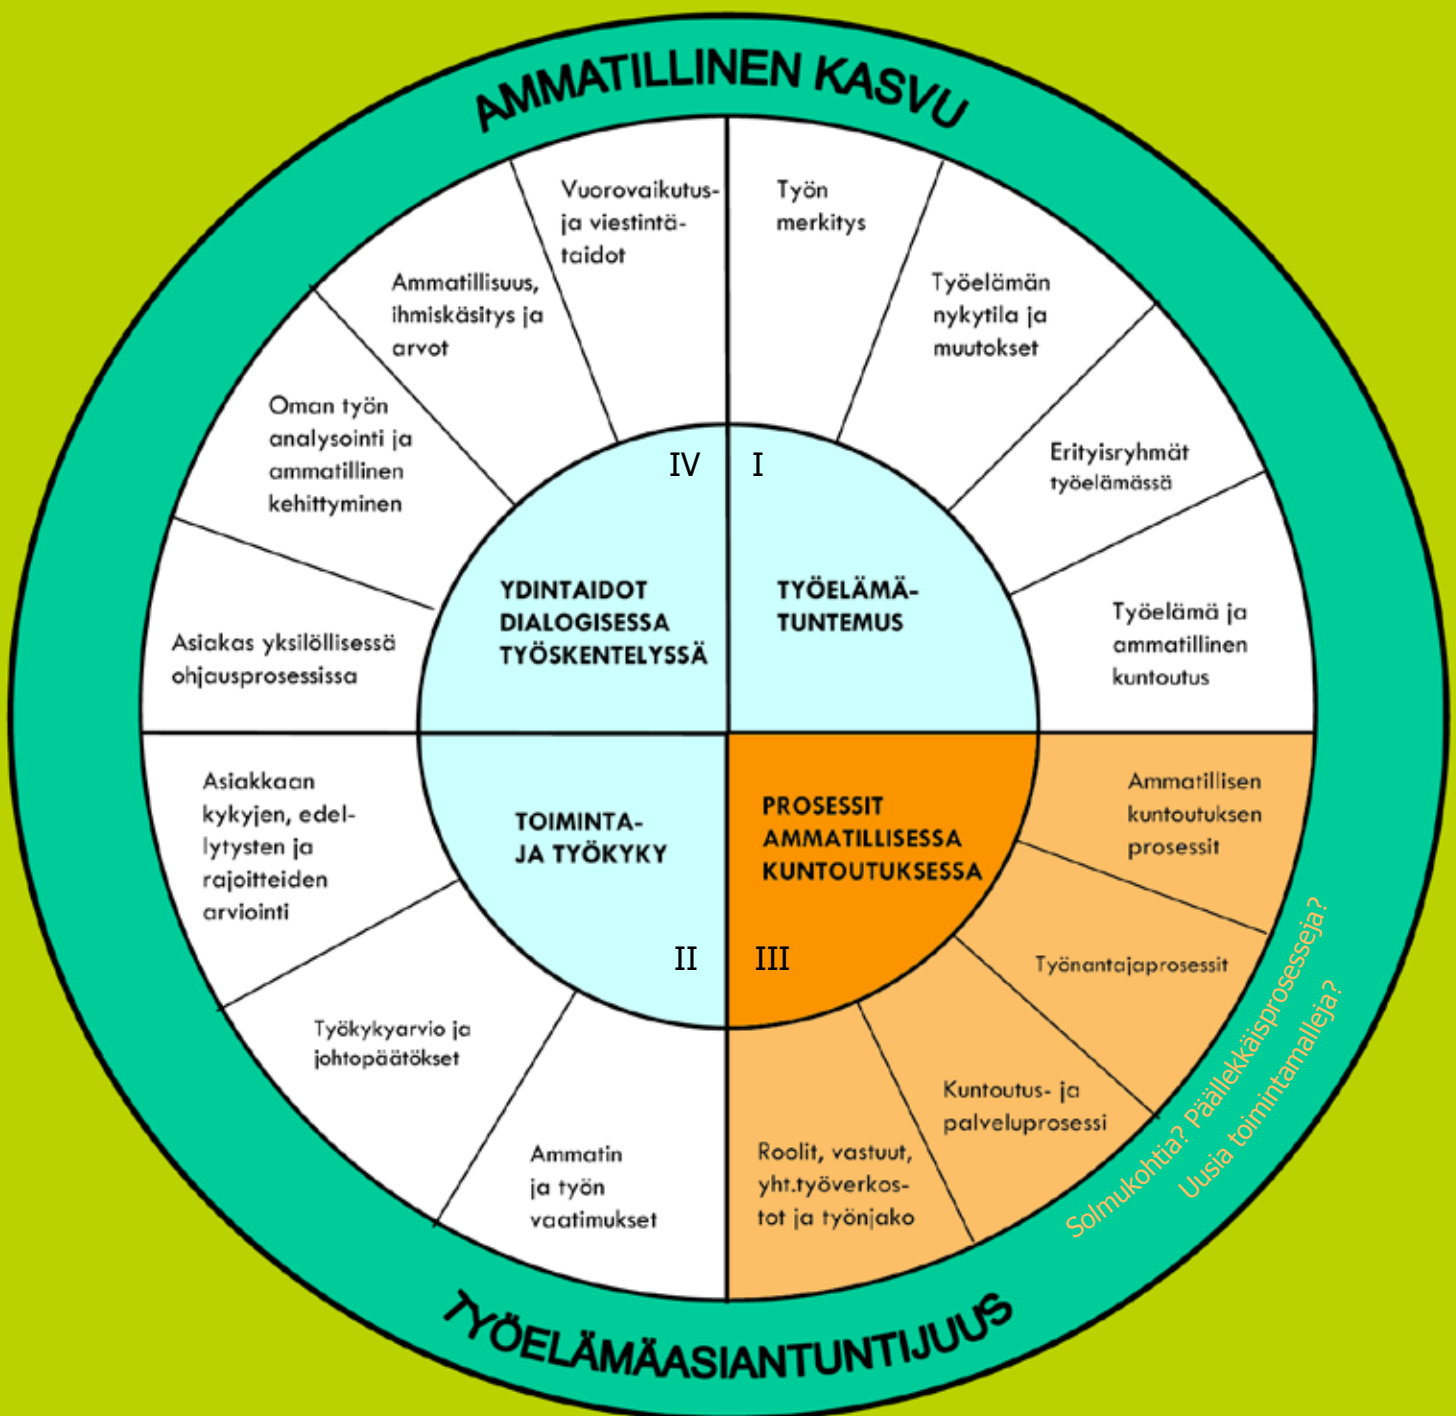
AMMATILLINEN KASVU

Vuorovaikutus- ja viestintätaidot

Työn merkitys

Ammatillisuus, ihmiskäsitys ja arvot

Työelämän nykytila ja muutokset

Oman työn analysointi ja ammatillinen kehittyminen

Erityisryhmät työelämässä

IV

I

YDINTAIDOT DIALOGISESSA TYÖSKENTELYSSÄ

TYÖELÄMÄTUNTEMUS

Asiakas yksilöllisessä ohjausprosessissa

Työelämä ja ammatillinen kuntoutus

Asiakkaan kykyjen, edellytysten ja rajoitteiden arviointi

TOIMINTA- JA TYÖKYKY

PROSESSIT AMMATILLISESSA KUNTOUTUKSESSA

Ammatillisen kuntoutuksen prosessit

II

III

Työnantajaprosessit

Työkykyarvio ja johtopäätökset

Kuntoutus- ja palveluprosessi

Ammatin ja työn vaatimukset

Roolit, vastuut, yht.työverkostot ja työnjako

Solmukohtia? Päällekkäisprosesseja?
Uusia toimintamalleja?

TYÖELÄMÄASIANTUNTIJUUS